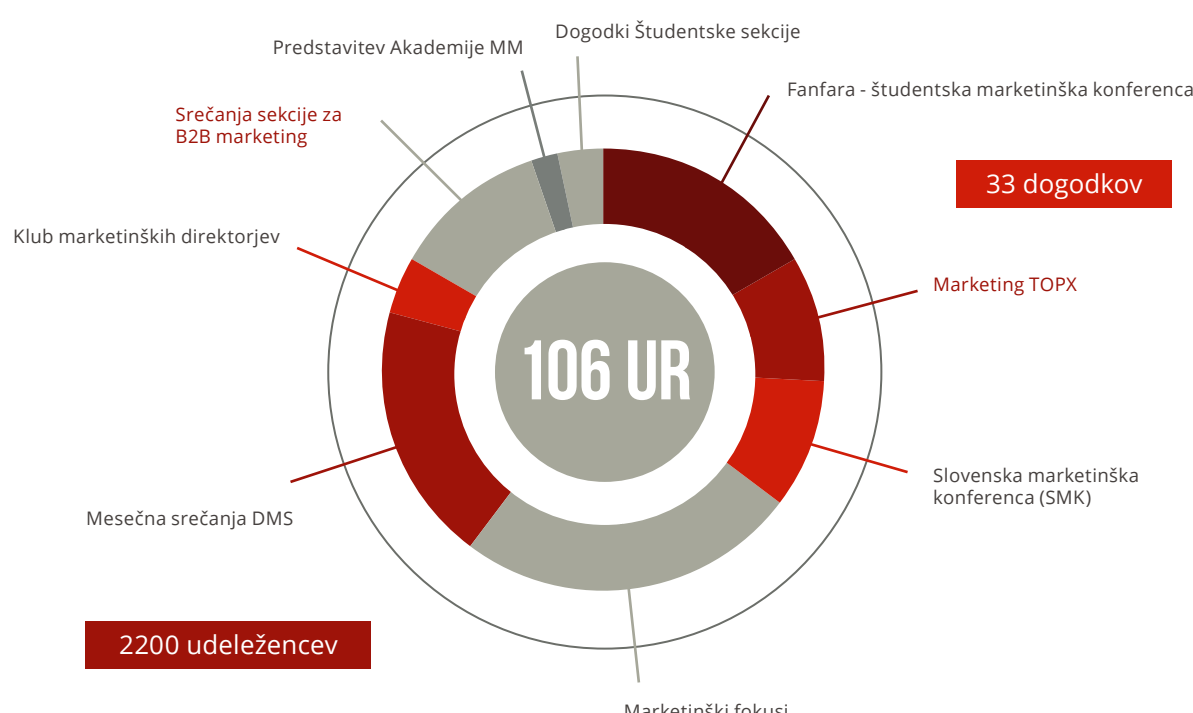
Predstavitev Akademije MM

Dogodki Študentske sekcije

Fanfara - študentska marketinška konferenca

Srečanja sekcije za B2B marketing

33 dogodkov

Klub marketinških direktorjev

Marketing TOPX

106 UR

Slovenska marketinška konferenca (SMK)

Mesečna srečanja DMS

2200 udeležencev

Marketinški fokusi